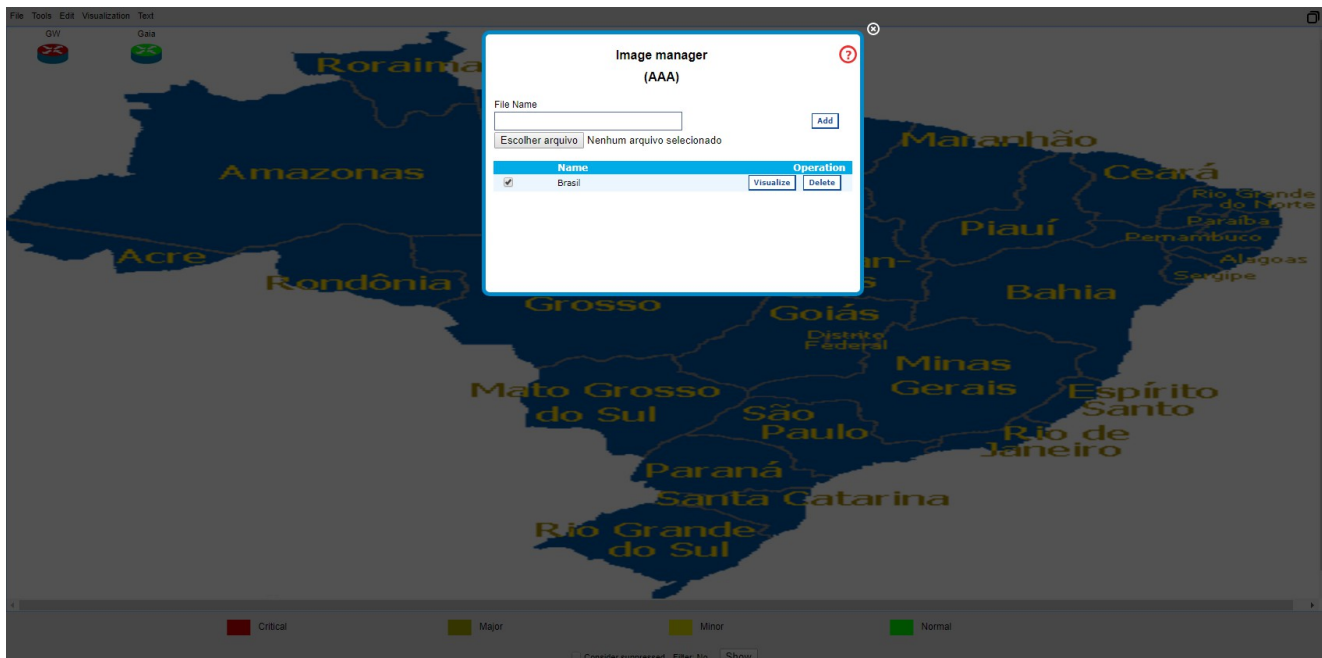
File Tools Edit Visualization Text

GW Gaia

Roraima

Amazonas

Acre

Rondônia

Grosso

Maranhão

Ceará

Rio Grande do Norte

Paraíba

Piauí

Pernambuco

Alagoas

Sergipe

Bahia

Goiás

Distrito Federal

Minas Gerais

Mato Grosso do Sul

São Paulo

Espírito Santo

Rio de Janeiro

Paraná

Santa Catarina

Rio Grande do Sul

Image manager

(AAA)

File Name

Add

Escolher arquivo Nenhum arquivo selecionado

| | Name | Operation |
|---|---|---|
| ✔ | Brasil | Visualize Delete |

Critical Major Minor Normal

Consider suppressed Filter: No Show